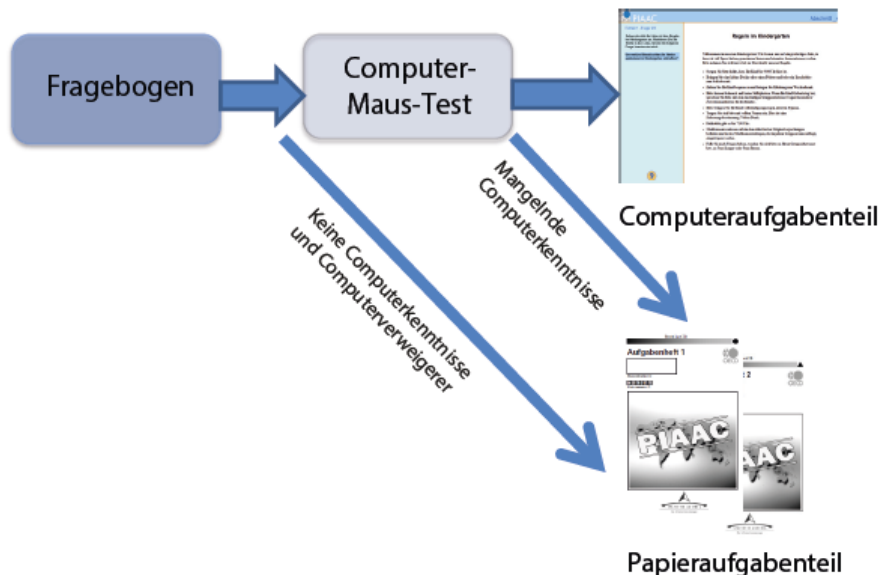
Fragebogen

Computer-Maus-Test

PIAAC

Regeln im Kindergarten

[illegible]

Computeraufgabenteil

Mangelnde Computerkenntnisse

Keine Computerkenntnisse und Computerverweigerer

Aufgabenheft 1

PIAAC

2

AAC

Papieraufgabenteil